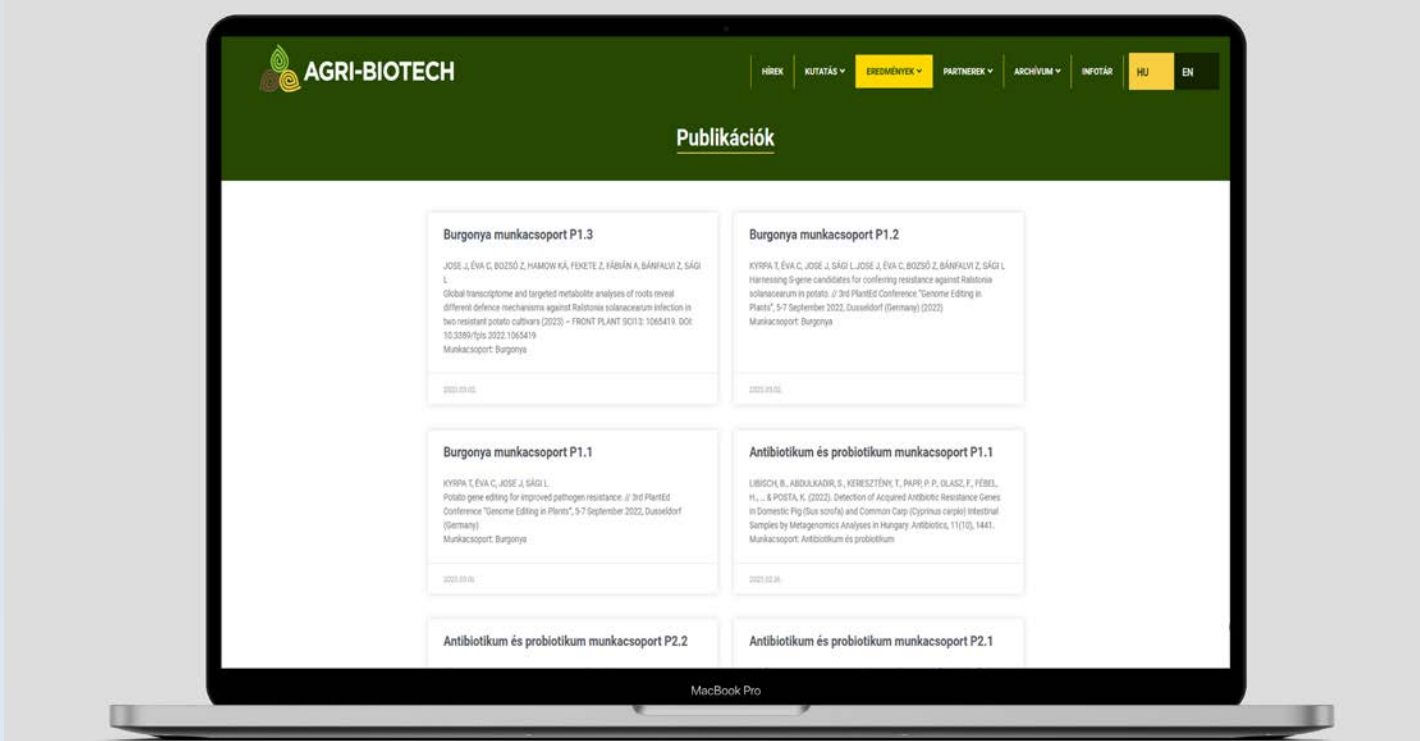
AGRI-BIOTECH

HÍREK KUTATÁS EREDMÉNYEK PARTNEREK ARCHÍVUM INFOTÁR HU EN

Publikációk

Burgonya munkacsoport P1.3

JOSE J, ÉVA C, BOZSÓ Z, HAMOW KÁ, FEKETE Z, FÁBIÁN A, BÁNFALVI Z, SÁGI L
Global transcriptome and targeted metabolite analyses of roots reveal different defence mechanisms against Ralstonia solanacearum infection in two resistant potato cultivars (2023) – FRONT PLANT SCI13: 1065419. DOI: 10.3389/fpls.2022.1065419
Munkacsoport: Burgonya

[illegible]

Burgonya munkacsoport P1.2

KYRPA T, ÉVA C, JOSE J, SÁGI L JOSE J, ÉVA C, BOZSÓ Z, BÁNFALVI Z, SÁGI L
Harnessing S-gene candidates for conferring resistance against Ralstonia solanacearum in potato. // 3rd PlantEd Conference "Genome Editing in Plants", 5-7 September 2022, Dusseldorf (Germany) (2022)
Munkacsoport: Burgonya

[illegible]

Burgonya munkacsoport P1.1

KYRPA T, ÉVA C, JOSE J, SÁGI L.
Potato gene editing for improved pathogen resistance. // 3rd PlantEd Conference "Genome Editing in Plants", 5-7 September 2022, Dusseldorf (Germany)
Munkacsoport: Burgonya

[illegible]

Antibiotikum és probiotikum munkacsoport P1.1

LIBISCH, B., ABDULKADIR, S., KERESZTÉNY, T., PAPP, P. P., OLASZ, F., FÉBEL, H., ... & POSTA, K. (2022). Detection of Acquired Antibiotic Resistance Genes in Domestic Pig (Sus scrofa) and Common Carp (Cyprinus carpio) Intestinal Samples by Metagenomics Analyses in Hungary. Antibiotics, 11(10), 1441.
Munkacsoport: Antibiotikum és probiotikum

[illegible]

Antibiotikum és probiotikum munkacsoport P2.2

Antibiotikum és probiotikum munkacsoport P2.1

MacBook Pro